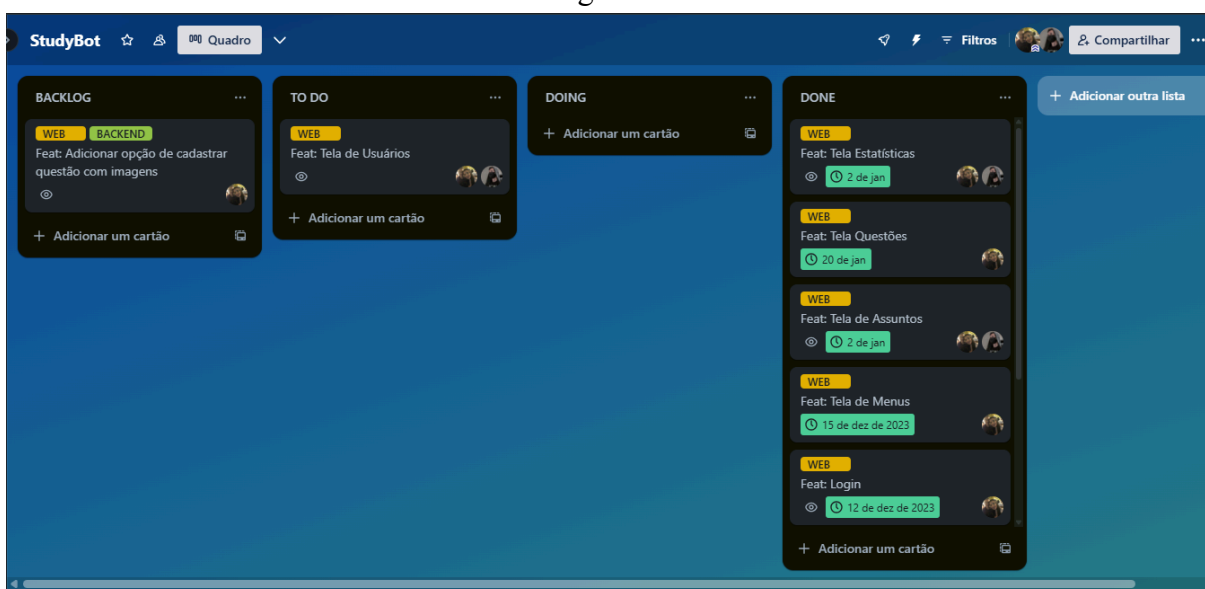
StudyBot Quadro

Filtros Compartilhar ···

BACKLOG ···

WEB BACKEND
Feat: Adicionar opção de cadastrar questão com imagens

+ Adicionar um cartão

TO DO ···

WEB
Feat: Tela de Usuários

+ Adicionar um cartão

DOING ···

+ Adicionar um cartão

DONE ···

WEB
Feat: Tela Estatísticas
2 de jan

WEB
Feat: Tela Questões
20 de jan

WEB
Feat: Tela de Assuntos
2 de jan

WEB
Feat: Tela de Menus
15 de dez de 2023

WEB
Feat: Login
12 de dez de 2023

+ Adicionar um cartão

+ Adicionar outra lista